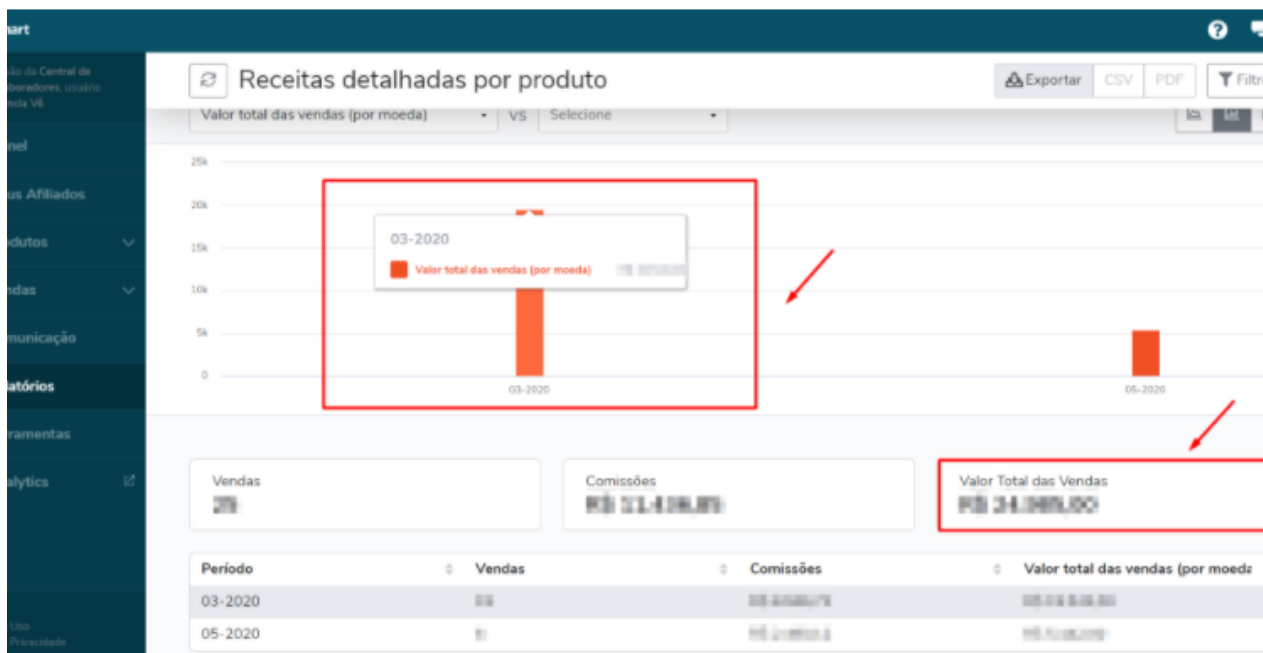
nart

ão da Central de oboradores, usuário ncia V8.

nel

us Afiliados

dutos

ndas

municação

atórios

ramentas

alytics

Uso
Privacidade

Receitas detalhadas por produto

Exportar CSV PDF Filtr

Valor total das vendas (por moeda) VS Selecione

25k
20k
15k
10k
5k
0

03-2020

Valor total das vendas (por moeda) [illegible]

03-2020

05-2020

Vendas
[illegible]

Comissões
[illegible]

Valor Total das Vendas
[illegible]

| Período | Vendas | Comissões | Valor total das vendas (por moeda |
|---|---|---|---|
| 03-2020 | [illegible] | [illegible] | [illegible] |
| 05-2020 | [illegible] | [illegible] | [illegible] |